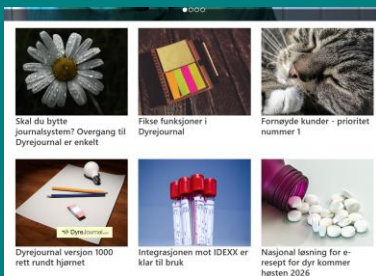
Skal du bytte journalsystem? Overgang til Dyrejournal er enkelt

Fikse funksjoner i Dyrejournal

Fornøyde kunder - prioritet nummer 1

Dyrejournal...

Dyrejournal versjon 1000 rett rundt hjørnet

Integrasjonen mot IDEXX er klar til bruk

Nasjonal løsning for e-resept for dyr kommer høsten 2026